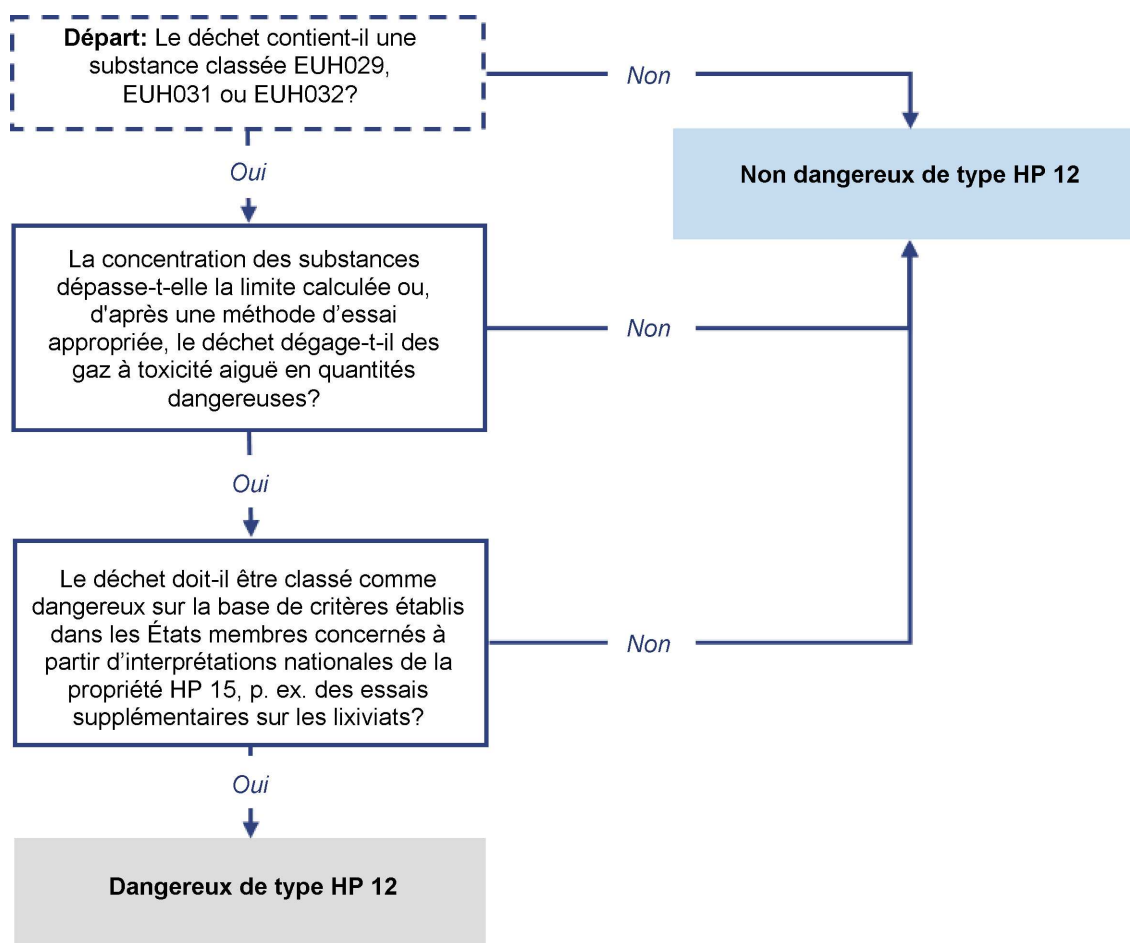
**Départ:** Le déchet contient-il une substance classée EUH029, EUH031 ou EUH032?

Non

Non dangereux de type HP 12

Oui

La concentration des substances dépasse-t-elle la limite calculée ou, d'après une méthode d'essai appropriée, le déchet dégage-t-il des gaz à toxicité aiguë en quantités dangereuses?

Non

Oui

Le déchet doit-il être classé comme dangereux sur la base de critères établis dans les États membres concernés à partir d'interprétations nationales de la propriété HP 15, p. ex. des essais supplémentaires sur les lixiviats?

Non

Oui

Dangereux de type HP 12